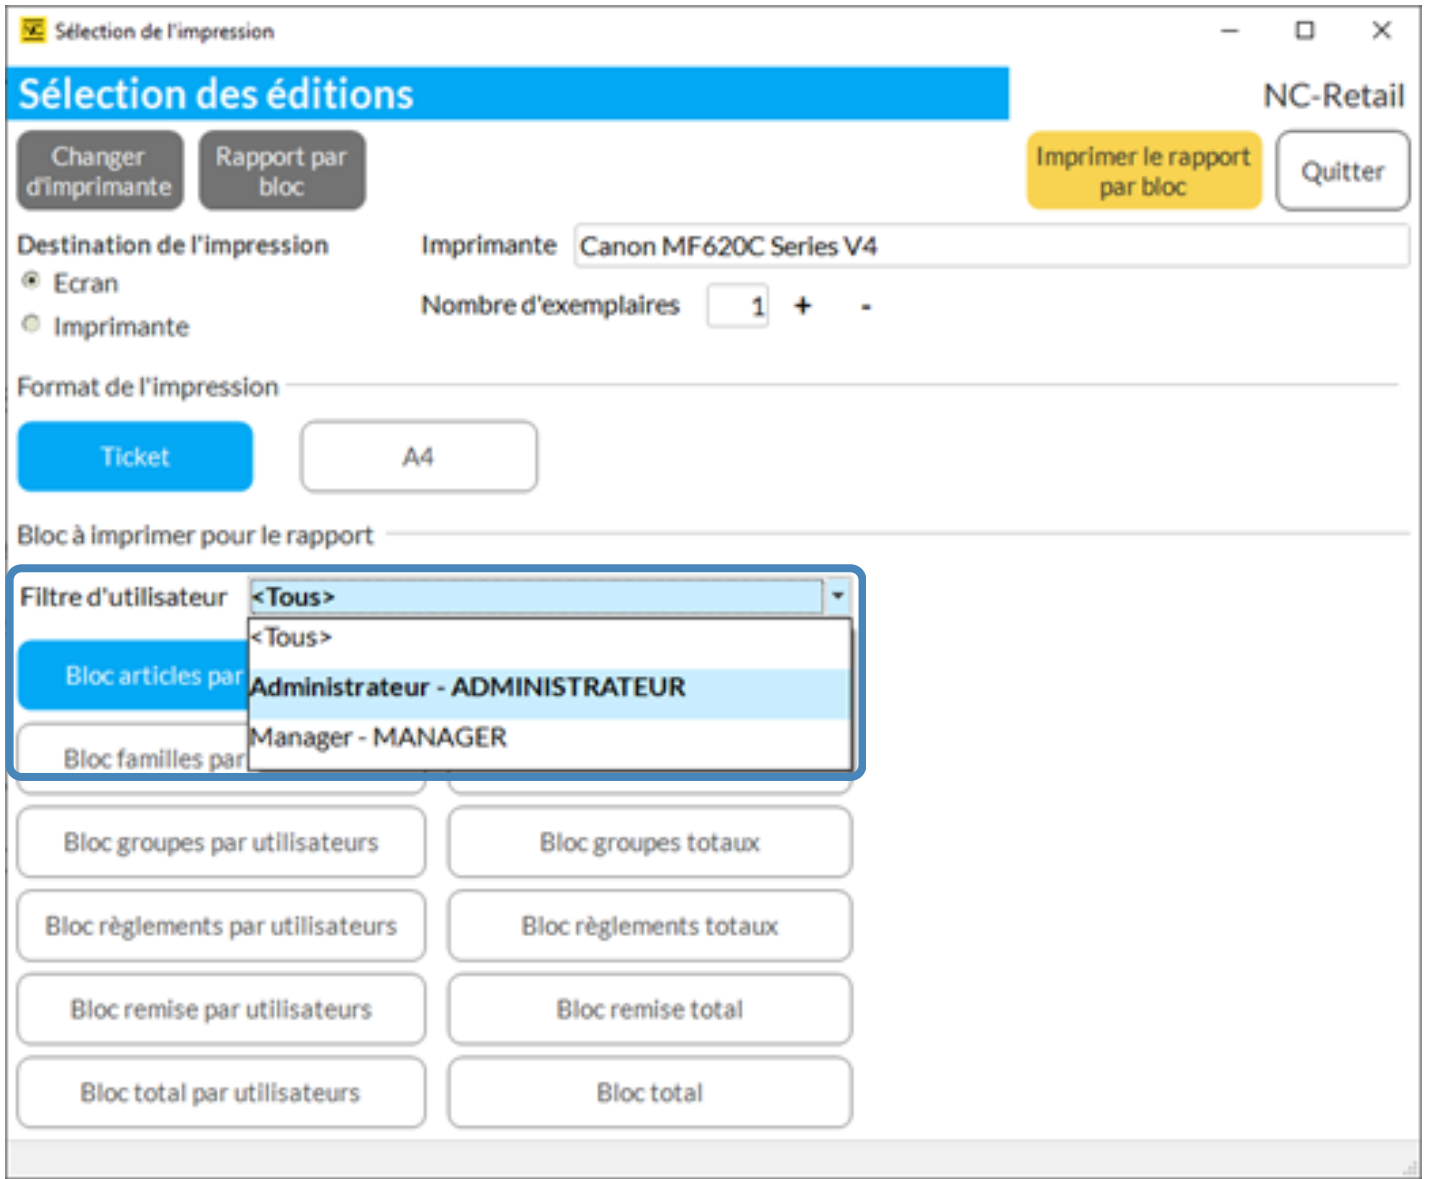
Sélection de l'impression

Sélection des éditions

NC-Retail

Changer d'imprimante

Rapport par bloc

Imprimer le rapport par bloc

Quitter

Destination de l'impression

Ecran

Imprimante

Imprimante

Canon MF620C Series V4

Nombre d'exemplaires

1

+

-

Format de l'impression

Ticket

A4

Bloc à imprimer pour le rapport

Filtre d'utilisateur

<Tous>

<Tous>

Administrateur - ADMINISTRATEUR

Manager - MANAGER

Bloc articles par

Bloc familles par

Bloc groupes par utilisateurs

Bloc groupes totaux

Bloc règlements par utilisateurs

Bloc règlements totaux

Bloc remise par utilisateurs

Bloc remise total

Bloc total par utilisateurs

Bloc total